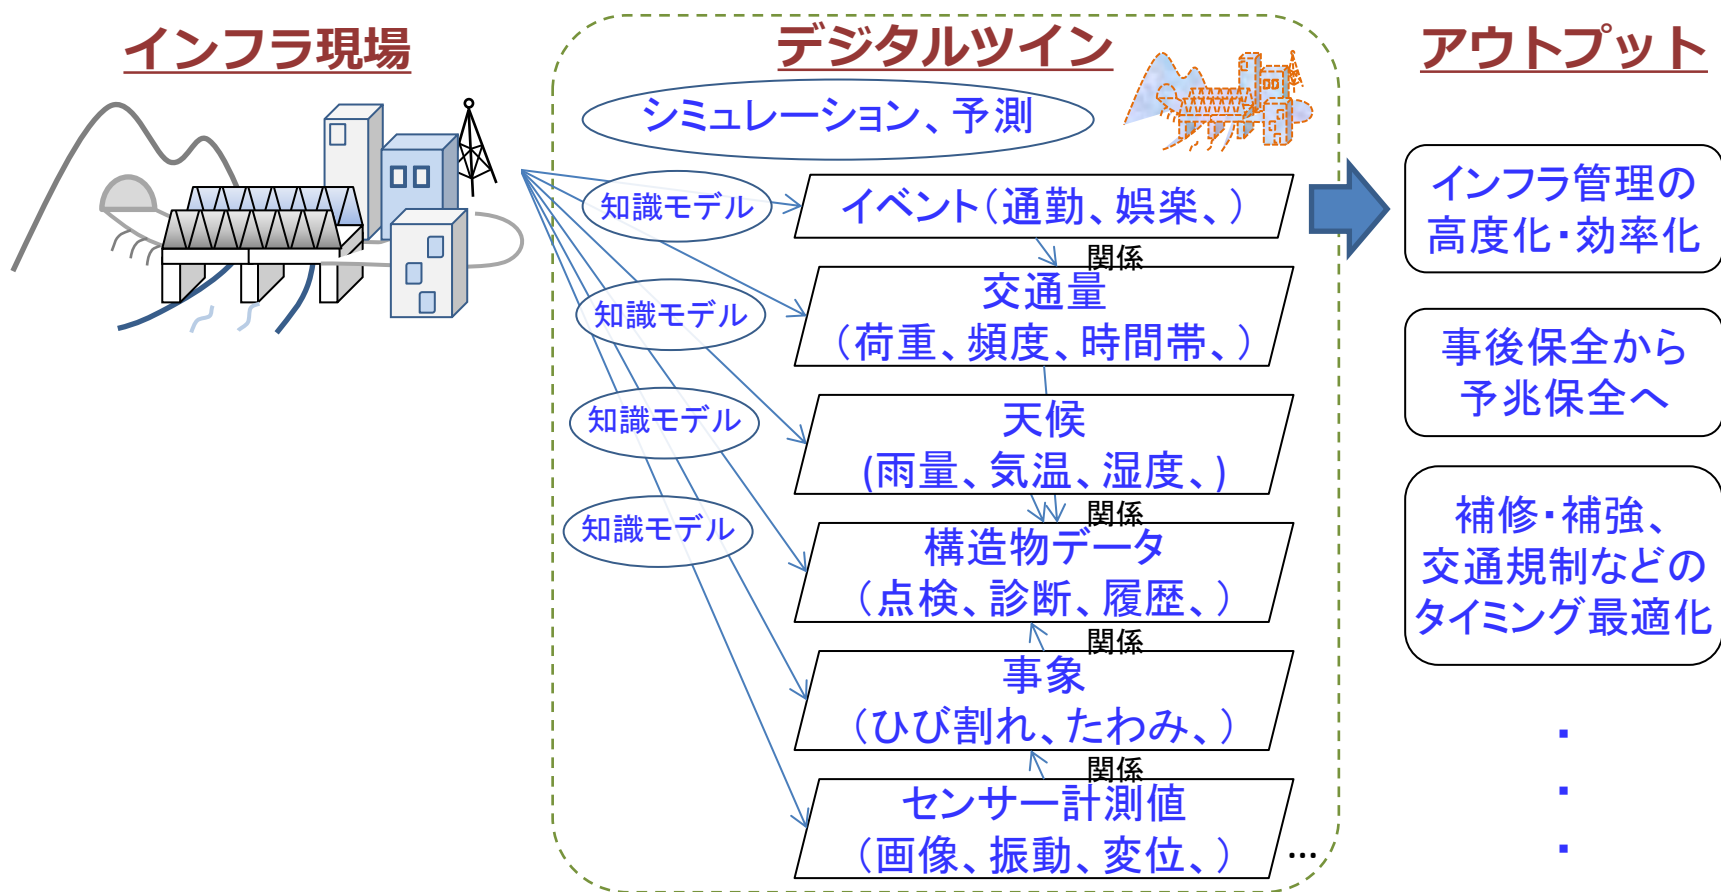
インフラ現場

デジタルツイン

シミュレーション、予測

知識モデル

知識モデル

知識モデル

知識モデル

イベント（通勤、娯楽、）

関係

交通量
（荷重、頻度、時間帯、）

天候
(雨量、気温、湿度、)

関係

構造物データ
（点検、診断、履歴、）

関係

事象
（ひび割れ、たわみ、）

関係

センサー計測値
（画像、振動、変位、）

…

アウトプット

インフラ管理の高度化・効率化

事後保全から予兆保全へ

補修・補強、交通規制などのタイミング最適化

・
・
・